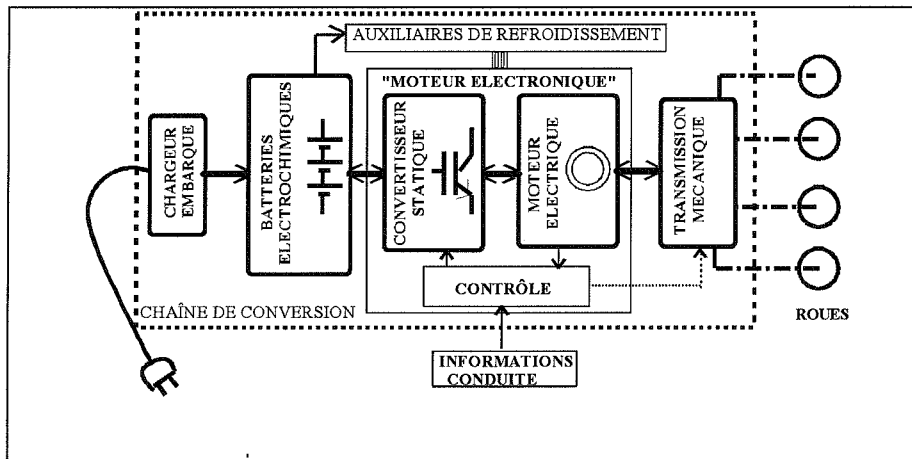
AUXILIAIRES DE REFROIDISSEMENT

"MOTEUR ELECTRONIQUE"

CHARGEUR EMBARQUE

BATTERIES ELECTROCHIMIQUES

CONVERTISSEUR STATIQUE

MOTEUR ELECTRIQUE

TRANSMISSION MECANIQUE

CONTRÔLE

CHAÎNE DE CONVERSION

ROUES

INFORMATIONS CONDUITE